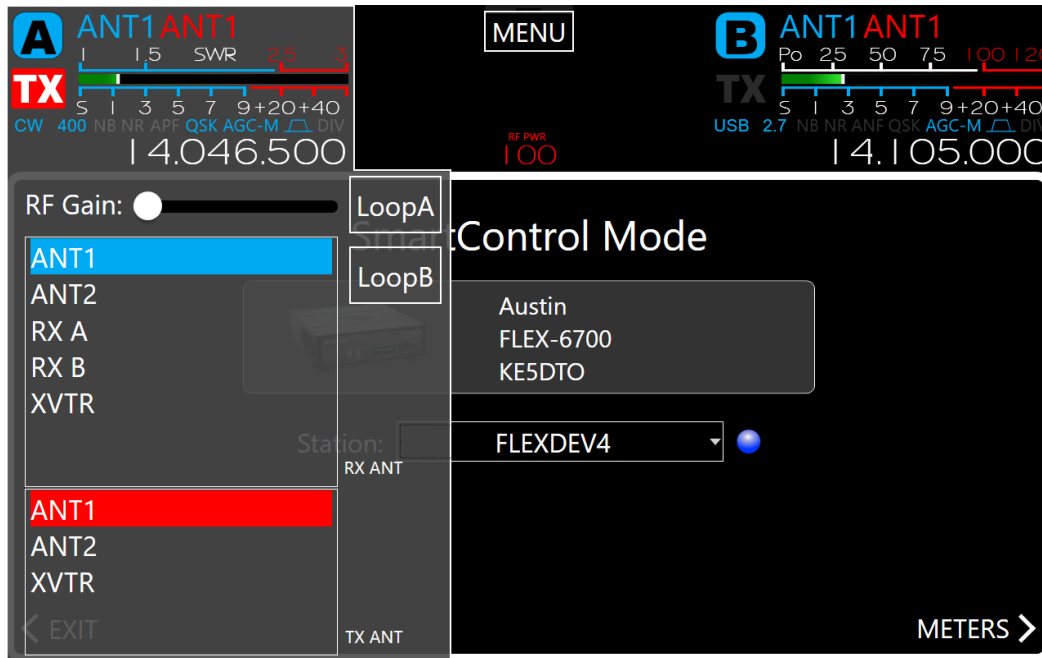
A ANT1 ANT1
1 1.5 SWR 2.5 3
TX
S 1 3 5 7 9 +20 +40
CW 400 NB NR APF QSK AGC-M DIV
14.046.500

MENU

RF PWR
100

B ANT1 ANT1
Po 25 50 75 100 12
TX
S 1 3 5 7 9 +20 +40
USB 2.7 NB NR ANF QSK AGC-M DIV
14.105.000

RF Gain:

LoopA

LoopB

tControl Mode

ANT1
ANT2
RX A
RX B
XVTR

Austin
FLEX-6700
KE5DTO

Station:
FLEXDEV4

RX ANT

ANT1
ANT2
XVTR

EXIT

TX ANT

METERS